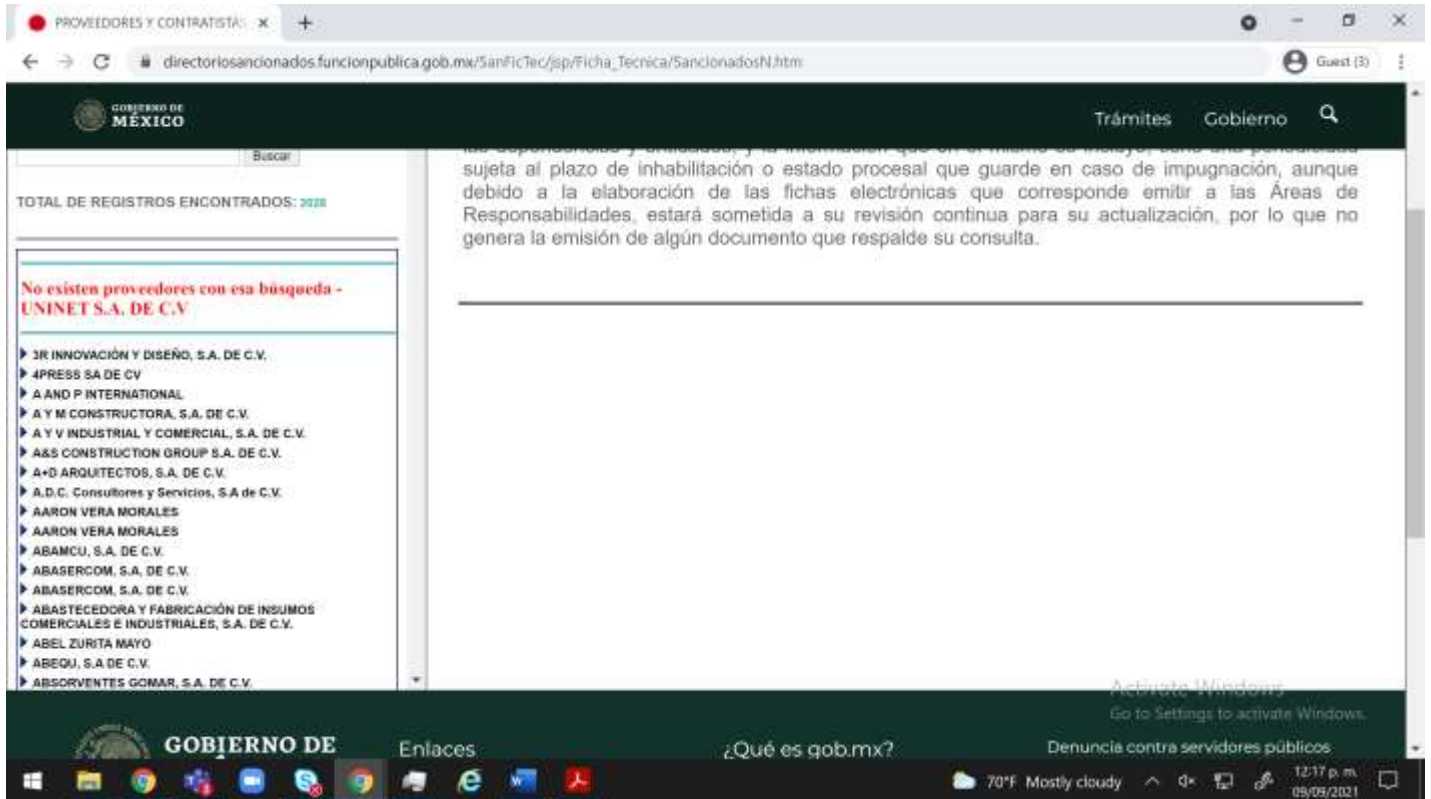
PROVEEDORES Y CONTRATISTA ×

directoriosancionados.funcionpublica.gob.mx/SanFicTec/jsp/Ficha_Tecnica/SancionadosN.htm

Guest (3)

GOBIERNO DE MÉXICO

Trámites Gobierno

Buscar

TOTAL DE REGISTROS ENCONTRADOS: 2028

No existen proveedores con esa búsqueda - UNINET S.A. DE C.V

3R INNOVACIÓN Y DISEÑO, S.A. DE C.V.
4PRESS SA DE CV
A AND P INTERNATIONAL
A Y M CONSTRUCTORA, S.A. DE C.V.
A Y V INDUSTRIAL Y COMERCIAL, S.A. DE C.V.
A&S CONSTRUCTION GROUP S.A. DE C.V.
A+D ARQUITECTOS, S.A. DE C.V.
A.D.C. Consultores y Servicios, S.A de C.V.
AARON VERA MORALES
AARON VERA MORALES
ABAMCU, S.A. DE C.V.
ABASERCOM, S.A. DE C.V.
ABASERCOM, S.A. DE C.V.
ABASTECEDORA Y FABRICACIÓN DE INSUMOS COMERCIALES E INDUSTRIALES, S.A. DE C.V.
ABEL ZURITA MAYO
ABEQU, S.A DE C.V.
ABSORVENTES GOMAR, S.A. DE C.V.

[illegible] sujeta al plazo de inhabilitación o estado procesal que guarde en caso de impugnación, aunque debido a la elaboración de las fichas electrónicas que corresponde emitir a las Áreas de Responsabilidades, estará sometida a su revisión continua para su actualización, por lo que no genera la emisión de algún documento que respalde su consulta.

Activate Windows
Go to Settings to activate Windows.

GOBIERNO DE

Enlaces

¿Qué es gob.mx?

Denuncia contra servidores públicos

70°F Mostly cloudy

12:17 p. m.
09/09/2021